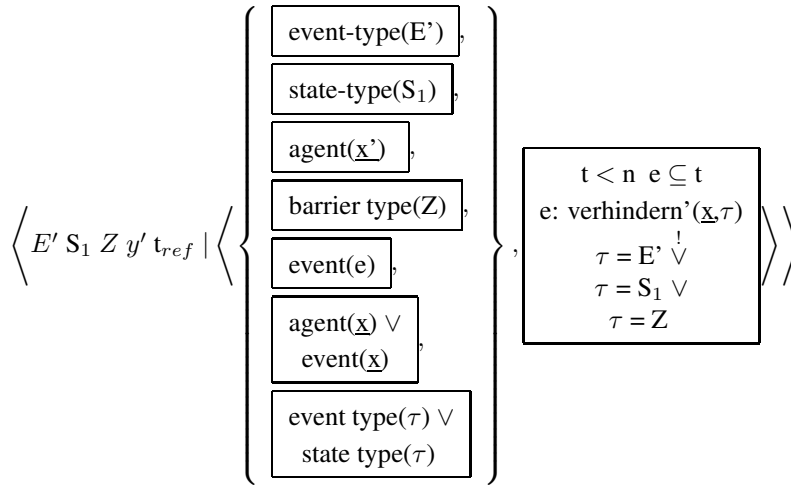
$\left\langle E'\ \mathrm{S}_1\ Z\ y'\ \mathrm{t}_{ref} \mid \left\langle \left\{ \begin{array}{l} \boxed{\text{event-type(E')}}, \\ \boxed{\text{state-type}(\mathrm{S}_1)}, \\ \boxed{\text{agent}(\underline{\text{x}}\text{'})}, \\ \boxed{\text{barrier type(Z)}}, \\ \boxed{\text{event(e)}}, \\ \boxed{\begin{array}{c}\text{agent}(\underline{\text{x}}) \vee \\ \text{event}(\underline{\text{x}})\end{array}}, \\ \boxed{\begin{array}{c}\text{event type}(\tau) \vee \\ \text{state type}(\tau)\end{array}} \end{array} \right\}, \boxed{\begin{array}{c} \text{t} < \text{n} \ \ \text{e} \subseteq \text{t} \\ \text{e: verhindern'}(\underline{\text{x}},\tau) \\ \tau = \text{E'} \overset{!}{\vee} \\ \tau = \mathrm{S}_1 \vee \\ \tau = \text{Z} \end{array}} \right\rangle \right\rangle$